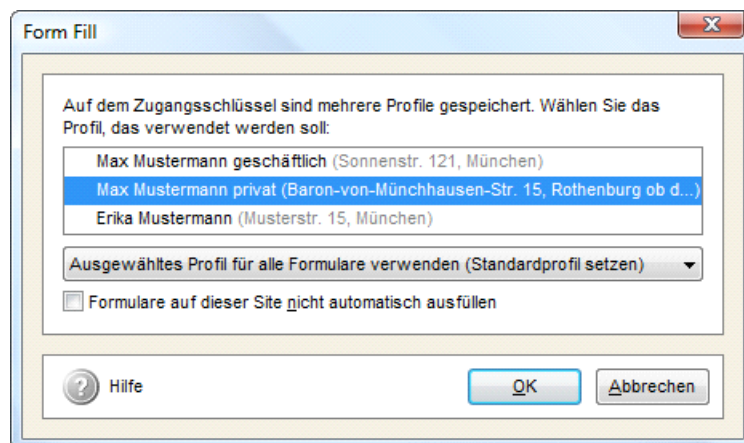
Form Fill

X

Auf dem Zugangsschlüssel sind mehrere Profile gespeichert. Wählen Sie das Profil, das verwendet werden soll:

Max Mustermann geschäftlich (Sonnenstr. 121, München)

Max Mustermann privat (Baron-von-Münchhausen-Str. 15, Rothenburg ob d...)

Erika Mustermann (Musterstr. 15, München)

Ausgewähltes Profil für alle Formulare verwenden (Standardprofil setzen)

Formulare auf dieser Site nicht automatisch ausfüllen

Hilfe

OK

Abbrechen